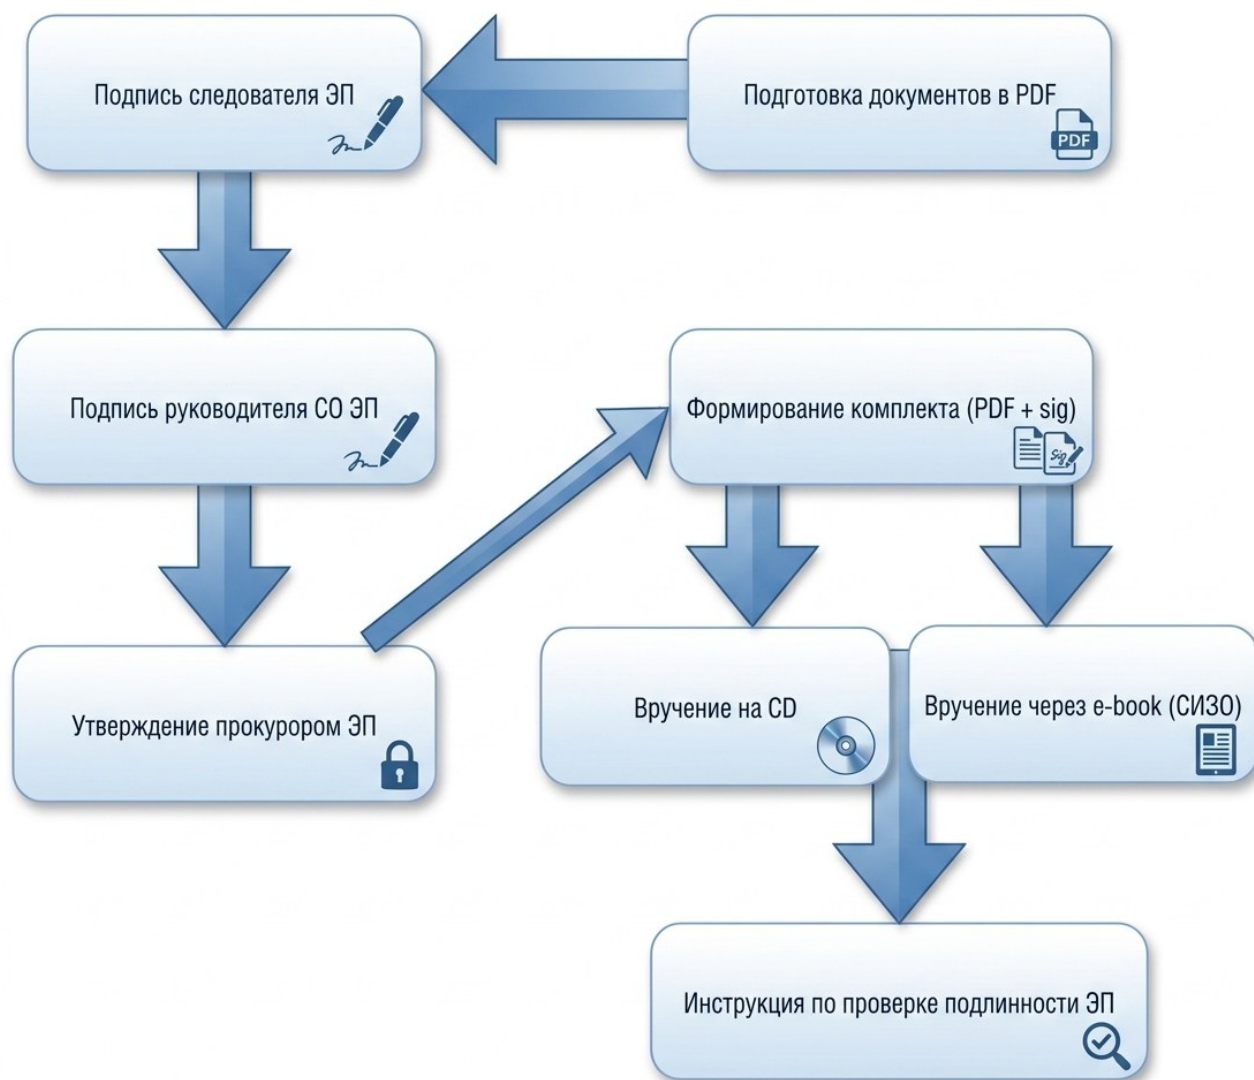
Подпись следователя ЭП

Подготовка документов в PDF

PDF

Подпись руководителя СО ЭП

Формирование комплекта (PDF + sig)

sig

Утверждение прокурором ЭП

Вручение на CD

Вручение через e-book (СИЗО)

Инструкция по проверке подлинности ЭП